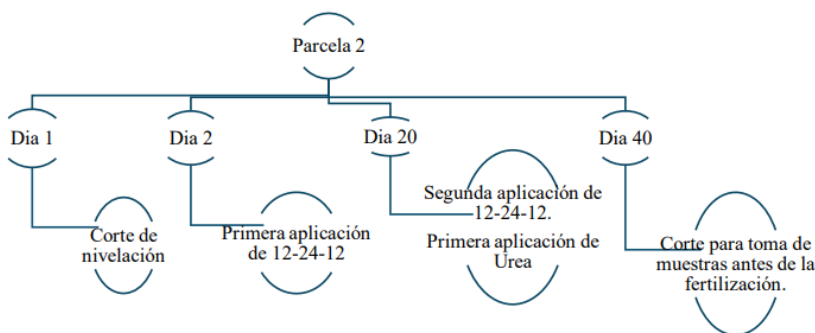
Parcela 2

Dia 1

Dia 2

Dia 20

Dia 40

Corte de nivelación

Primera aplicación de 12-24-12

Segunda aplicación de 12-24-12.

Primera aplicación de Urea

Corte para toma de muestras antes de la fertilización.